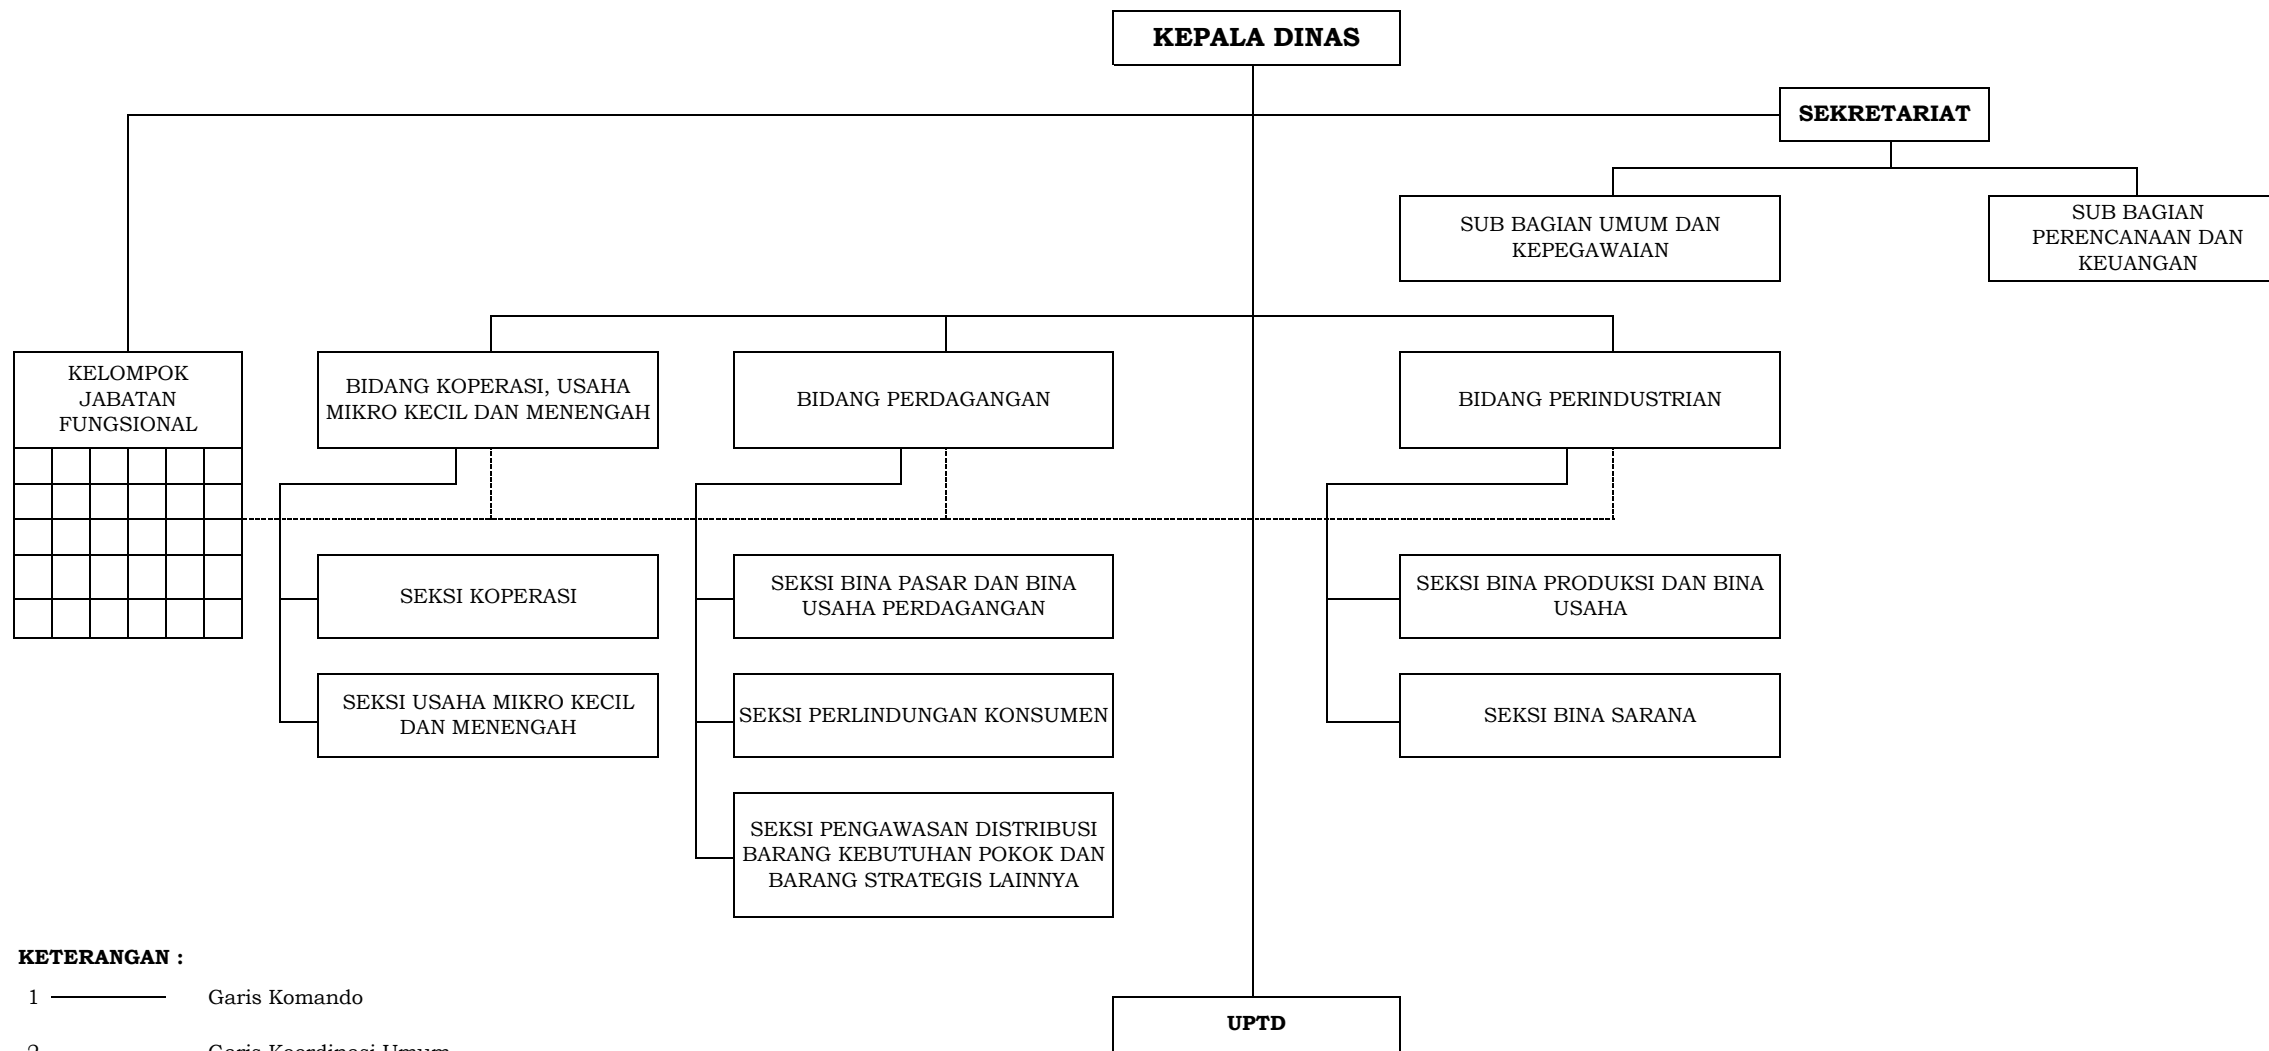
KEPALA DINAS

SEKRETARIAT

SUB BAGIAN UMUM DAN KEPEGAWAIAN

SUB BAGIAN PERENCANAAN DAN KEUANGAN

KELOMPOK JABATAN FUNGSIONAL

BIDANG KOPERASI, USAHA MIKRO KECIL DAN MENENGAH

BIDANG PERDAGANGAN

BIDANG PERINDUSTRIAN

SEKSI KOPERASI

SEKSI USAHA MIKRO KECIL DAN MENENGAH

SEKSI BINA PASAR DAN BINA USAHA PERDAGANGAN

SEKSI PERLINDUNGAN KONSUMEN

SEKSI PENGAWASAN DISTRIBUSI BARANG KEBUTUHAN POKOK DAN BARANG STRATEGIS LAINNYA

SEKSI BINA PRODUKSI DAN BINA USAHA

SEKSI BINA SARANA

KETERANGAN :

1 Garis Komando

2 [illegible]

UPTD